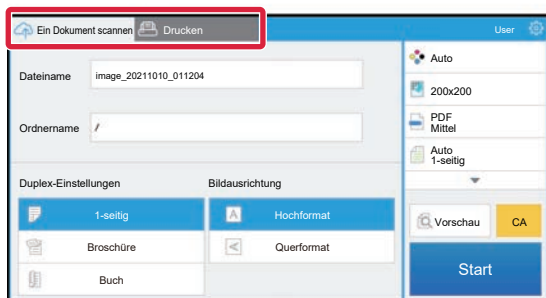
Ein Dokument scannen

Drucken

User

Dateiname
image_20211010_011204

Ordnername
/

Duplex-Einstellungen

1-seitig

Broschüre

Buch

Bildausrichtung

Hochformat

Querformat

Auto

200x200

PDF
Mittel

Auto
1-seitig

Vorschau

CA

Start